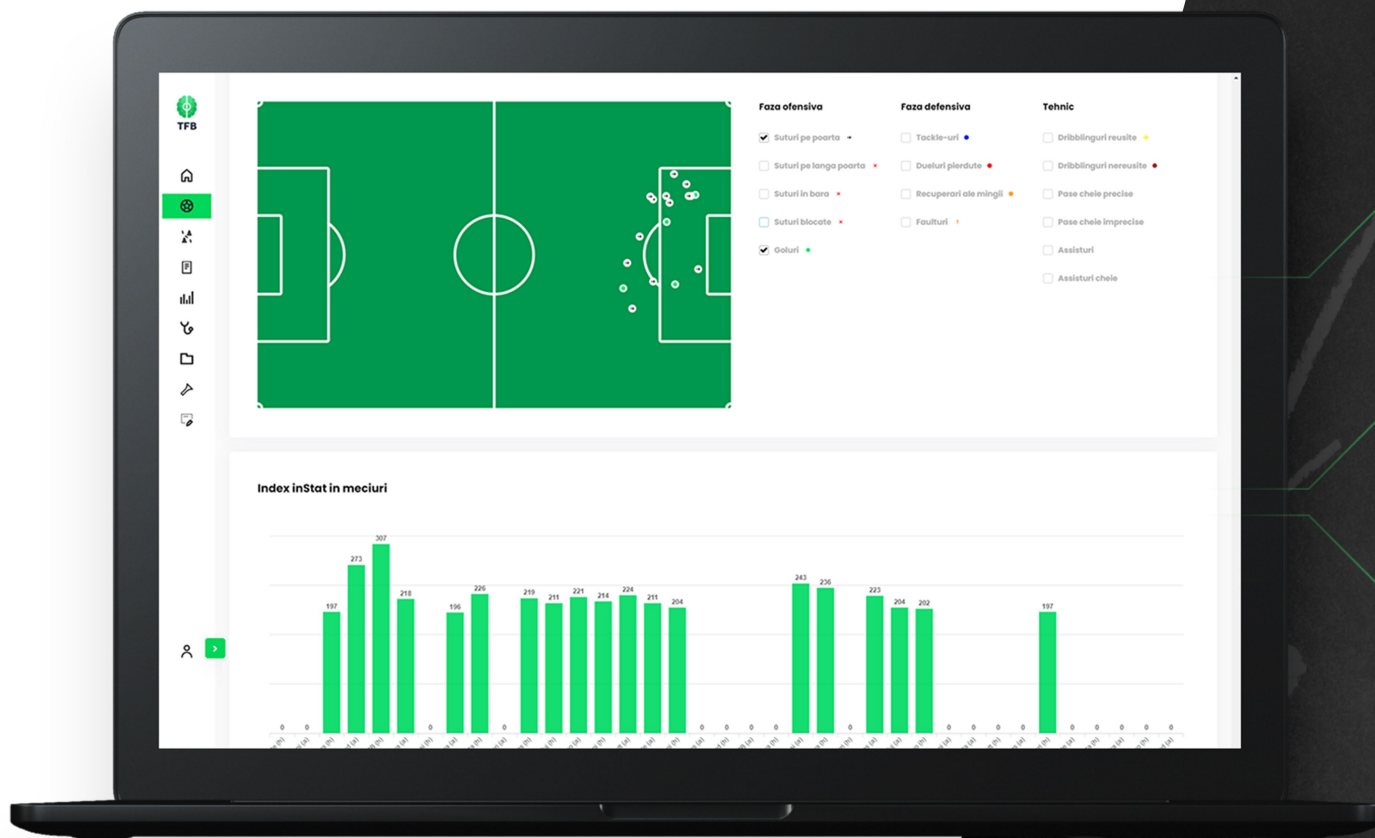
TFB

Faza ofensiva

Suturi pe poarta

Suturi pe langa poarta

Suturi in bara

Suturi blocate

Goluri

Faza defensiva

Tackle-uri

Dueluri pierdute

Recuperari ale mingii

Faulturi

Tehnic

Dribblinguri reusite

Dribblinguri nereusite

Pase cheie precise

Pase cheie imprecise

Assisturi

Assisturi cheie

Index inStat in meciuri

0 0 197 273 307 218 0 196 226 0 219 211 221 214 224 211 204 0 0 0 0 243 236 0 223 204 202 0 0 0 0 0 197 0 0 0 0 0